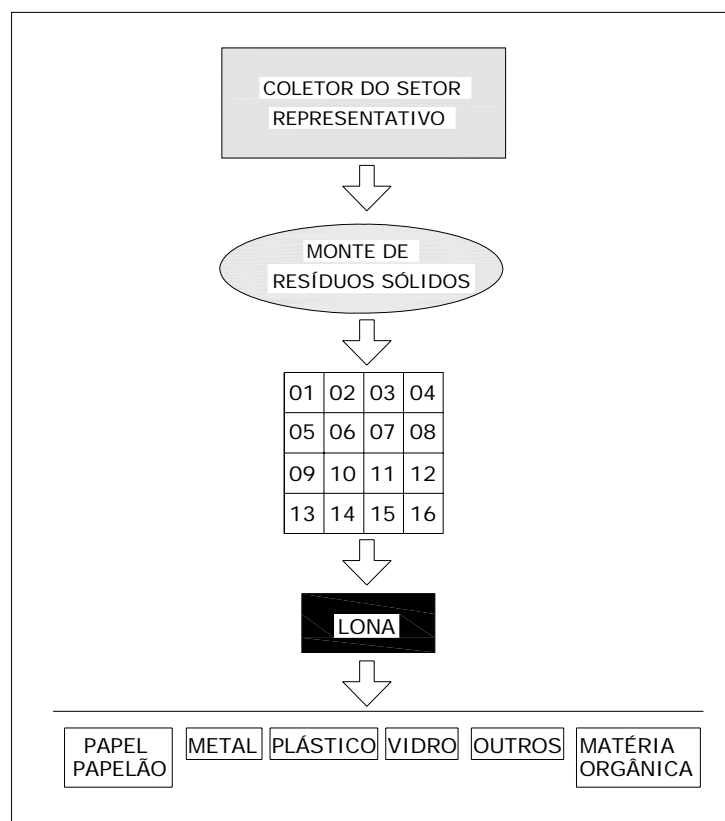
COLETOR DO SETOR REPRESENTATIVO

MONTE DE RESÍDUOS SÓLIDOS

| 01 | 02 | 03 | 04 |
|---|---|---|---|
| 05 | 06 | 07 | 08 |
| 09 | 10 | 11 | 12 |
| 13 | 14 | 15 | 16 |

LONA

PAPEL PAPELÃO

METAL

PLÁSTICO

VIDRO

OUTROS

MATÉRIA ORGÂNICA